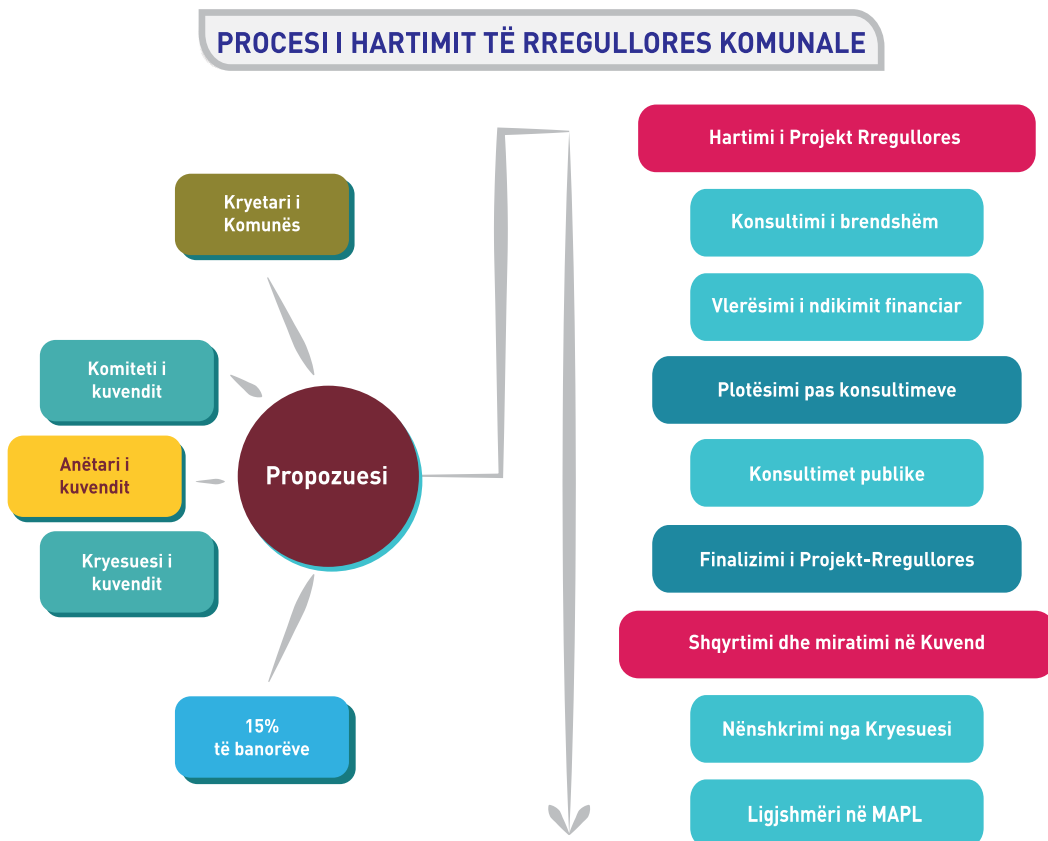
PROCESI I HARTIMIT TË RREGULLORES KOMUNALE

Kryetari i Komunës

Komiteti i kuvendit

Anëtari i kuvendit

Kryesuesi i kuvendit

15% të banorëve

Propozuesi

Hartimi i Projekt Rregullores

Konsultimi i brendshëm

Vlerësimi i ndikimit financiar

Plotësimi pas konsultimeve

Konsultimet publike

Finalizimi i Projekt-Rregullores

Shqyrtimi dhe miratimi në Kuvend

Nënshkrimi nga Kryesuesi

Ligjshmëri në MAPL